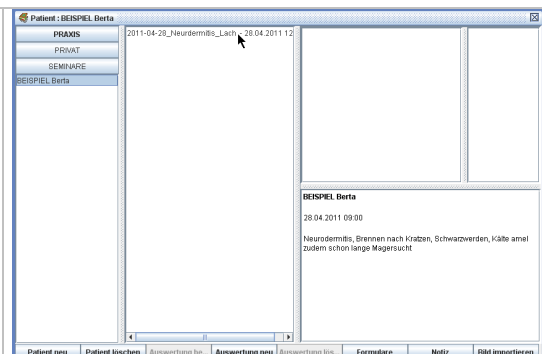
Patient : BEISPIEL Berta

PRAXIS
PRIVAT
SEMINARE
BEISPIEL Berta

2011-04-28_Neurdermitis_Lach - 28.04.2011 12

BEISPIEL Berta

28.04.2011 09:00

Neurodermitis, Brennen nach Kratzen, Schwarzwerden, Kälte amel
zudem schon lange Magersucht

Patient neu | Patient löschen | Auswertung be... | Auswertung neu | Auswertung lös... | Formulare | Notiz | Bild importieren